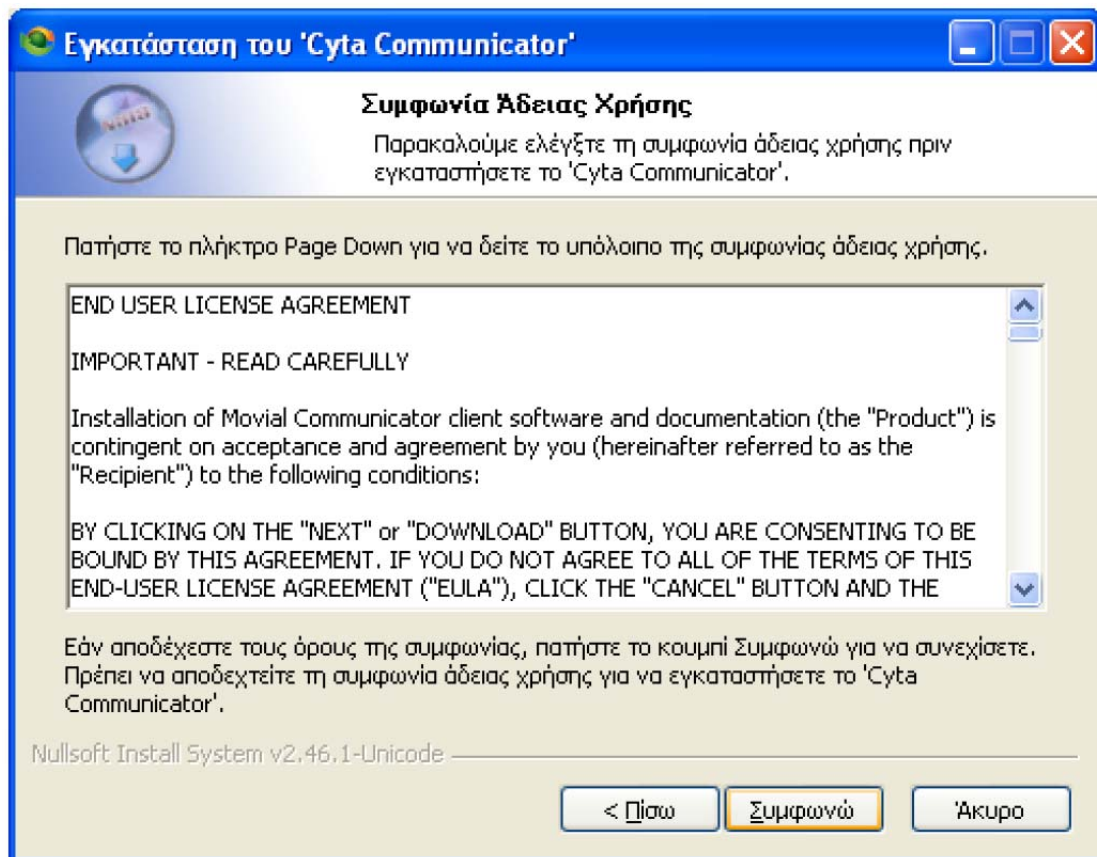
Εγκατάσταση του 'Cyta Communicator'

Συμφωνία Άδειας Χρήσης

Παρακαλούμε ελέγξτε τη συμφωνία άδειας χρήσης πριν εγκαταστήσετε το 'Cyta Communicator'.

Πατήστε το πλήκτρο Page Down για να δείτε το υπόλοιπο της συμφωνίας άδειας χρήσης.

END USER LICENSE AGREEMENT

IMPORTANT - READ CAREFULLY

Installation of Movial Communicator client software and documentation (the "Product") is contingent on acceptance and agreement by you (hereinafter referred to as the "Recipient") to the following conditions:

BY CLICKING ON THE "NEXT" or "DOWNLOAD" BUTTON, YOU ARE CONSENTING TO BE BOUND BY THIS AGREEMENT. IF YOU DO NOT AGREE TO ALL OF THE TERMS OF THIS END-USER LICENSE AGREEMENT ("EULA"), CLICK THE "CANCEL" BUTTON AND THE

Εάν αποδέχεστε τους όρους της συμφωνίας, πατήστε το κουμπί Συμφωνώ για να συνεχίσετε. Πρέπει να αποδεχτείτε τη συμφωνία άδειας χρήσης για να εγκαταστήσετε το 'Cyta Communicator'.

Nullsoft Install System v2.46.1-Unicode

< Πίσω

Συμφωνώ

Άκυρο